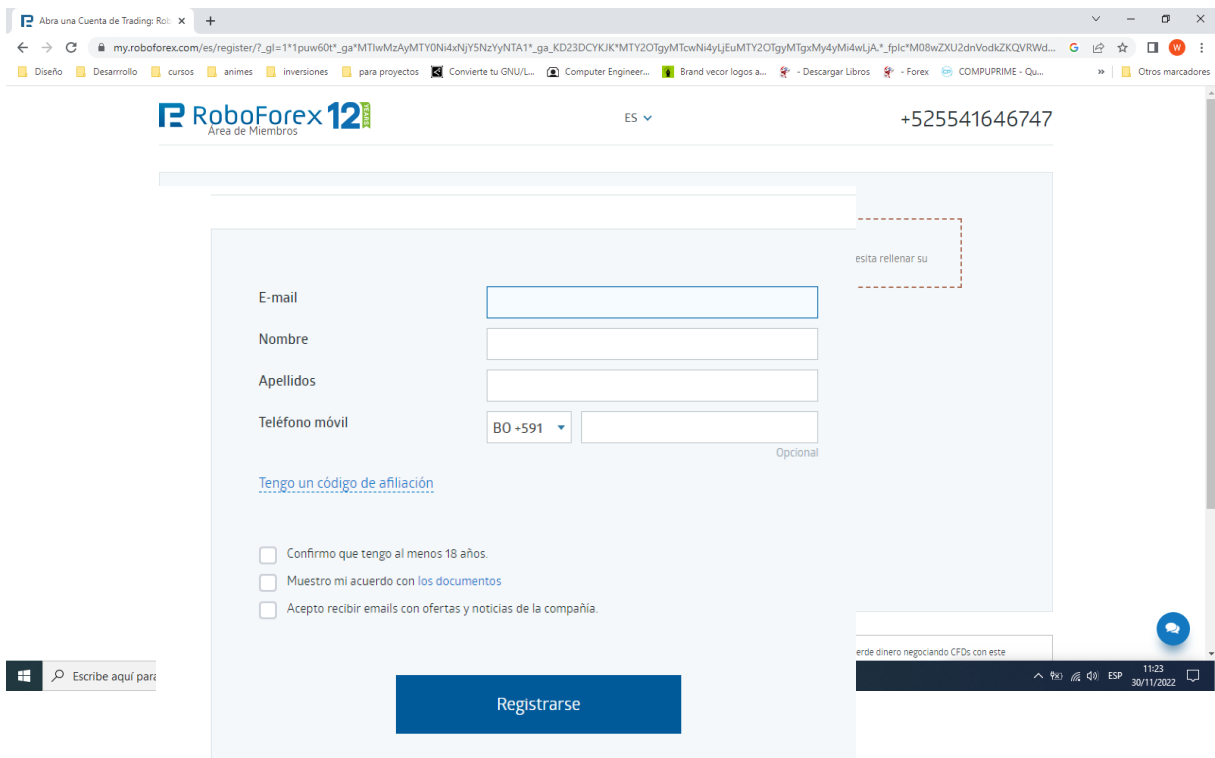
Abra una Cuenta de Trading: Rob ×
+

my.roboforex.com/es/register/?_gl=1*1puw60t*_ga*MTIwMzAyMTY0Ni4xNjY5NzYyNTA1*_ga_KD23DCYKJK*MTY2OTgyMTcwNi4yLjEuMTY2OTgyMTgxMy4yMi4wLjA.*_fplc*M08wZXU2dnVodkZKQVRWd...

Diseño
Desarrollo
cursos
animes
inversiones
para proyectos
Convierte tu GNU/L...
Computer Engineer...
Brand vecor logos a...
- Descargar Libros
- Forex
COMPUPRIME - Qu...
»
Otros marcadores

RoboForex 12 YEARS
Área de Miembros

ES

+525541646747

esita rellenar su

E-mail

Nombre

Apellidos

Teléfono móvil

BO +591

Opcional

Tengo un código de afiliación

Confirmo que tengo al menos 18 años.

Muestro mi acuerdo con los documentos

Acepto recibir emails con ofertas y noticias de la compañía.

erde dinero negociando CFDs con este

Escribe aquí para

ESP
11:23
30/11/2022

Registrarse